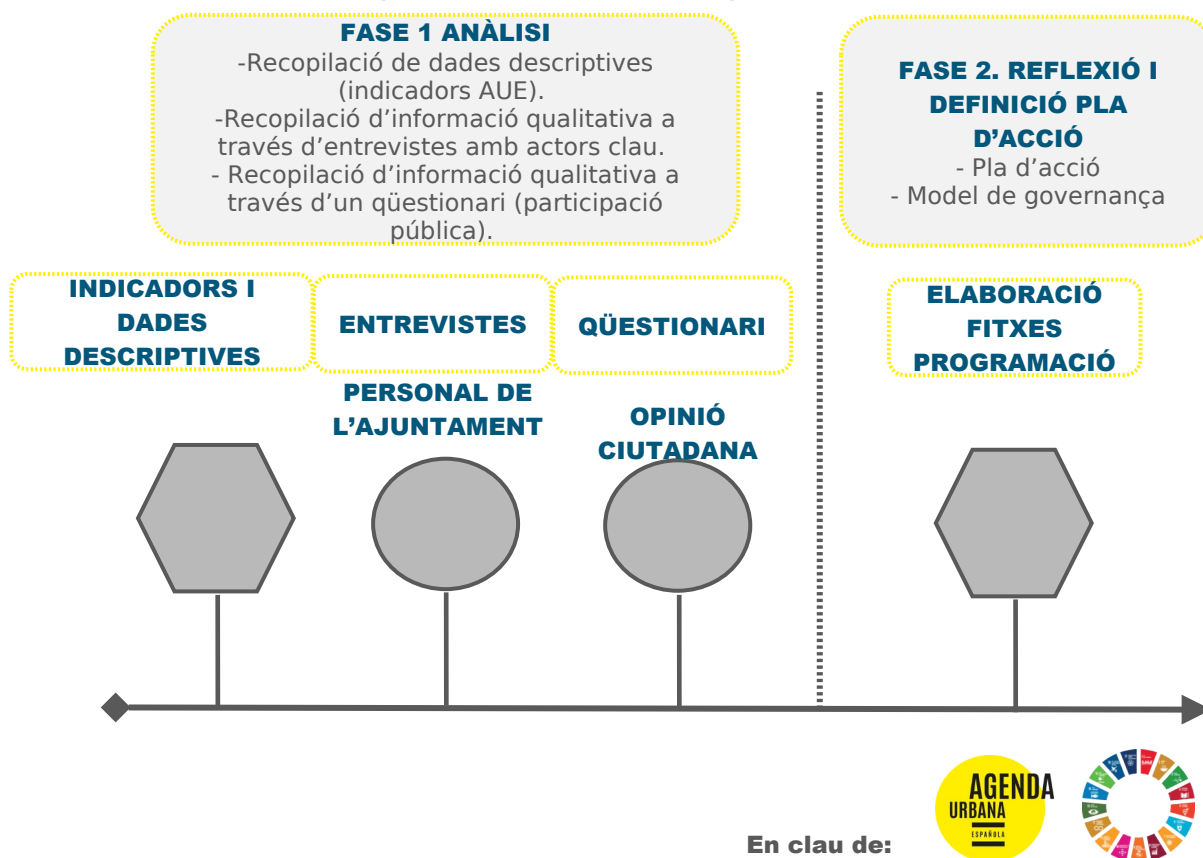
FASE 1 ANÀLISI
-Recopilació de dades descriptives (indicadors AUE).
-Recopilació d'informació qualitativa a través d'entrevistes amb actors clau.
- Recopilació d'informació qualitativa a través d'un qüestionari (participació pública).

FASE 2. REFLEXIÓ I DEFINICIÓ PLA D'ACCIÓ
- Pla d'acció
- Model de governança

INDICADORS I DADES DESCRIPTIVES

ENTREVISTES

QÜESTIONARI

ELABORACIÓ FITXES PROGRAMACIÓ

PERSONAL DE L'AJUNTAMENT

OPINIÓ CIUTADANA

En clau de:

AGENDA URBANA ESPAÑOLA